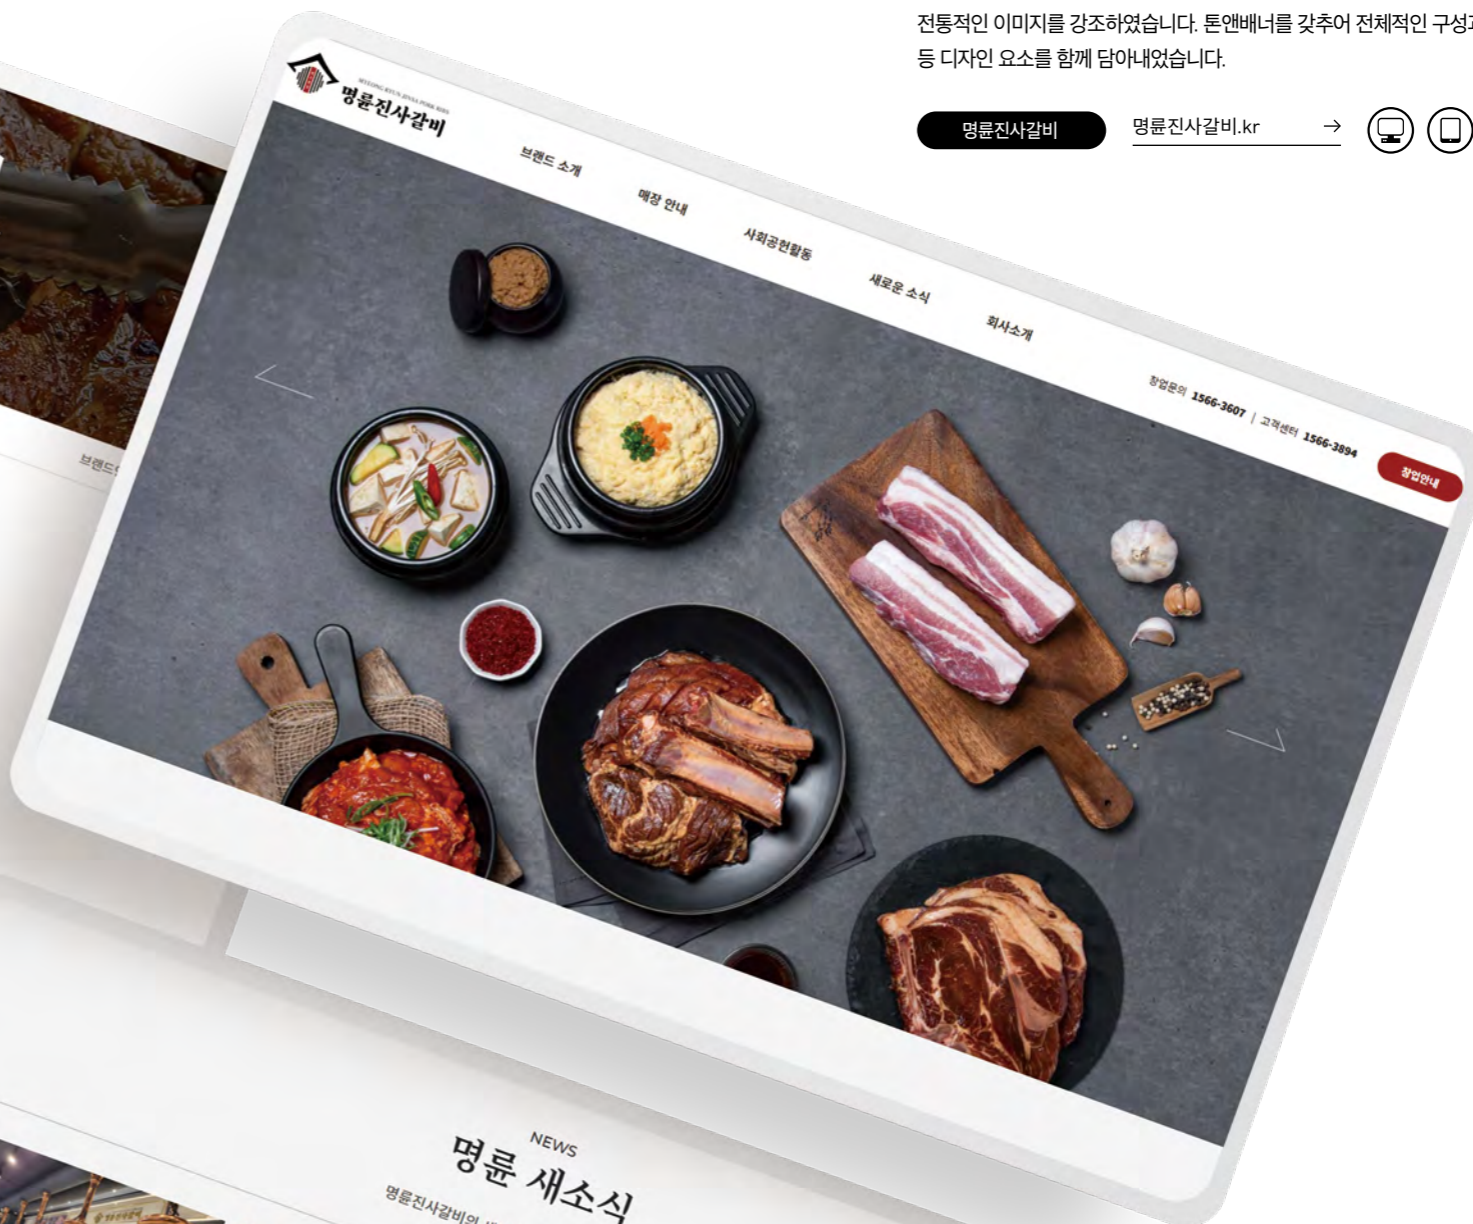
전통적인 이미지를 강조하였습니다. 톤앤배너를 갖추어 전체적인 구성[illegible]
등 디자인 요소를 함께 담아내었습니다.

명륜진사갈비

명륜진사갈비.kr →

MYEONG RYUN JINSA PORK RIBS
명륜진사갈비

브랜드 소개
매장 안내
사회공헌활동
새로운 소식
회사소개

창업문의 1566-3607 | 고객센터 1566-3894

창업안내

브랜드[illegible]

NEWS
명륜 새소식
명륜진사갈비의 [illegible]